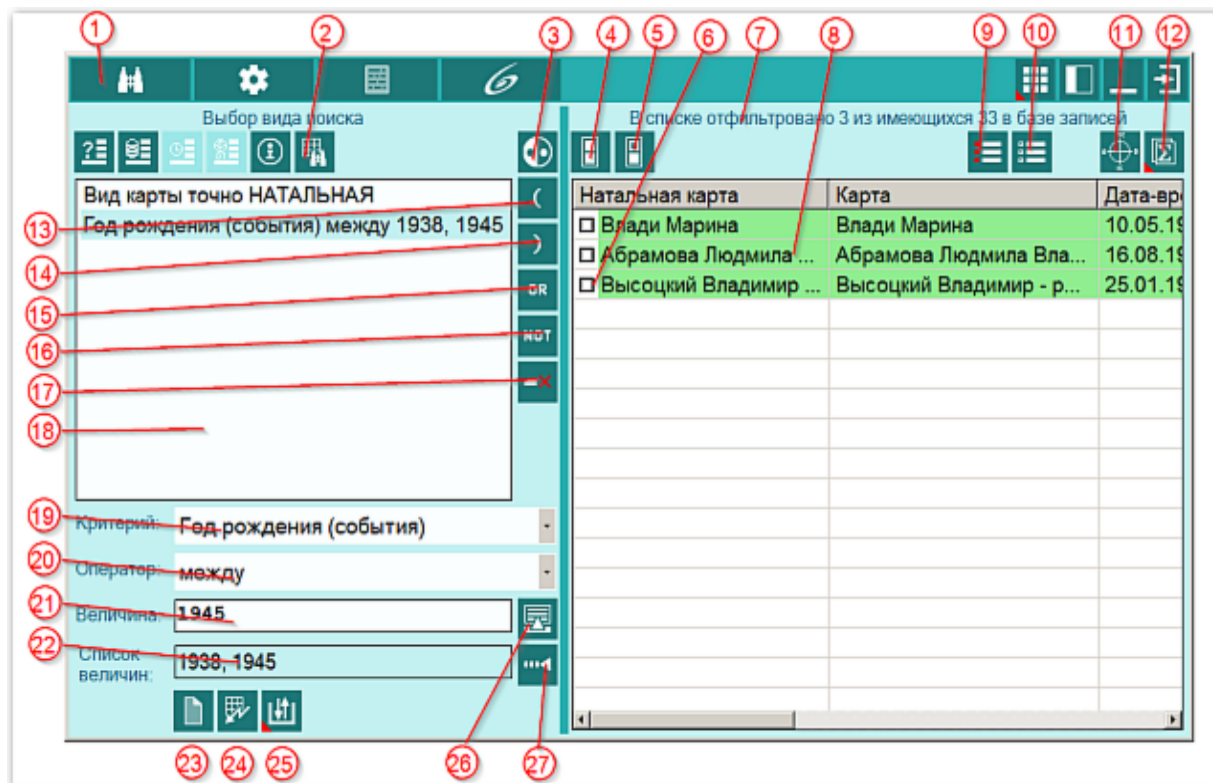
1 2 3 4 5 6 7 8 9 10 11 12

Выбор вида поиска

В списке отфильтровано 3 из имеющихся 33 в базе записей

Вид карты точно НАТАЛЬНАЯ
Год рождения (события) между 1938, 1945

(
)
OR
NOT

13 14 15 16 17 18

| Натальная карта | Карта | Дата-вр |
|---|---|---|
| Влади Марина | Влади Марина | 10.05.19 |
| Абрамова Людмила ... | Абрамова Людмила Вла... | 16.08.19 |
| Высоцкий Владимир ... | Высоцкий Владимир - р... | 25.01.19 |

19 Критерий: Год рождения (события)
20 Оператор: между
21 Величина: 1945
22 Список величин: 1938, 1945

23 24 25 26 27